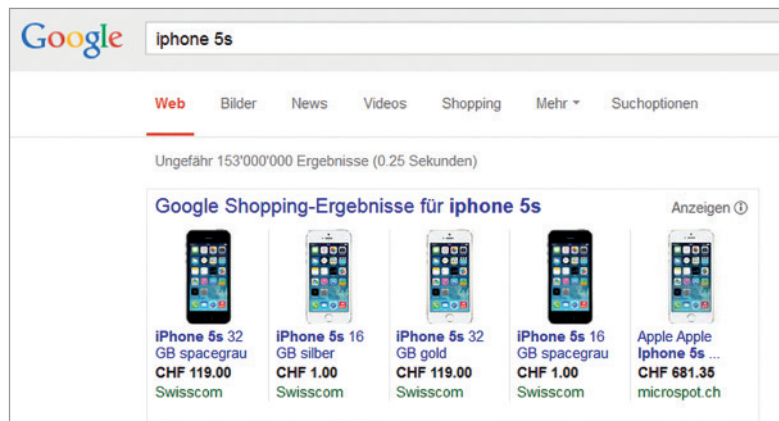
Google

iphone 5s

Web Bilder News Videos Shopping Mehr Suchoptionen

Ungefähr 153'000'000 Ergebnisse (0.25 Sekunden)

Google Shopping-Ergebnisse für iphone 5s

Anzeigen ⓘ

iPhone 5s 32 GB spacegrau
CHF 119.00
Swisscom

iPhone 5s 16 GB silber
CHF 1.00
Swisscom

iPhone 5s 32 GB gold
CHF 119.00
Swisscom

iPhone 5s 16 GB spacegrau
CHF 1.00
Swisscom

Apple Apple Iphone 5s ...
CHF 681.35
microspot.ch